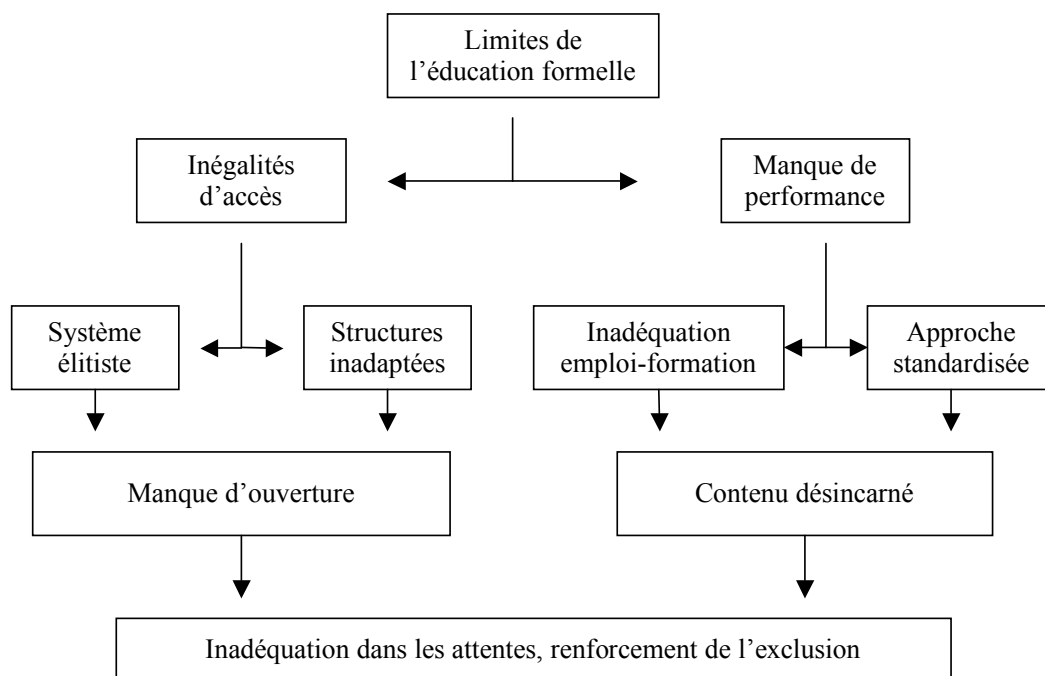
Limites de l’éducation formelle

Inégalités d’accès

Manque de performance

Système élitiste

Structures inadaptées

Inadéquation emploi-formation

Approche standardisée

Manque d’ouverture

Contenu désincarné

Inadéquation dans les attentes, renforcement de l’exclusion